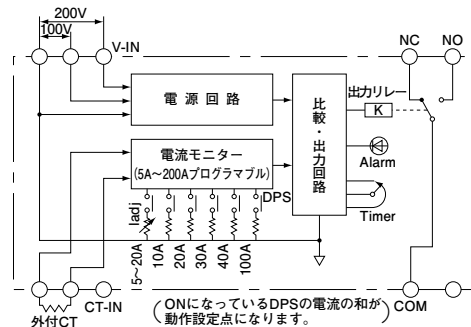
200V
100V
V-IN
NC
NO
電源回路
比較・出力回路
出力リレー
K
Alarm
Timer
電流モニター
(5A～200Aプログラマブル)
DPS
Iadj
5～20A
10A
20A
30A
40A
100A
外付CT
CT-IN
(ONになっているDPSの電流の和が動作設定点になります。)
COM